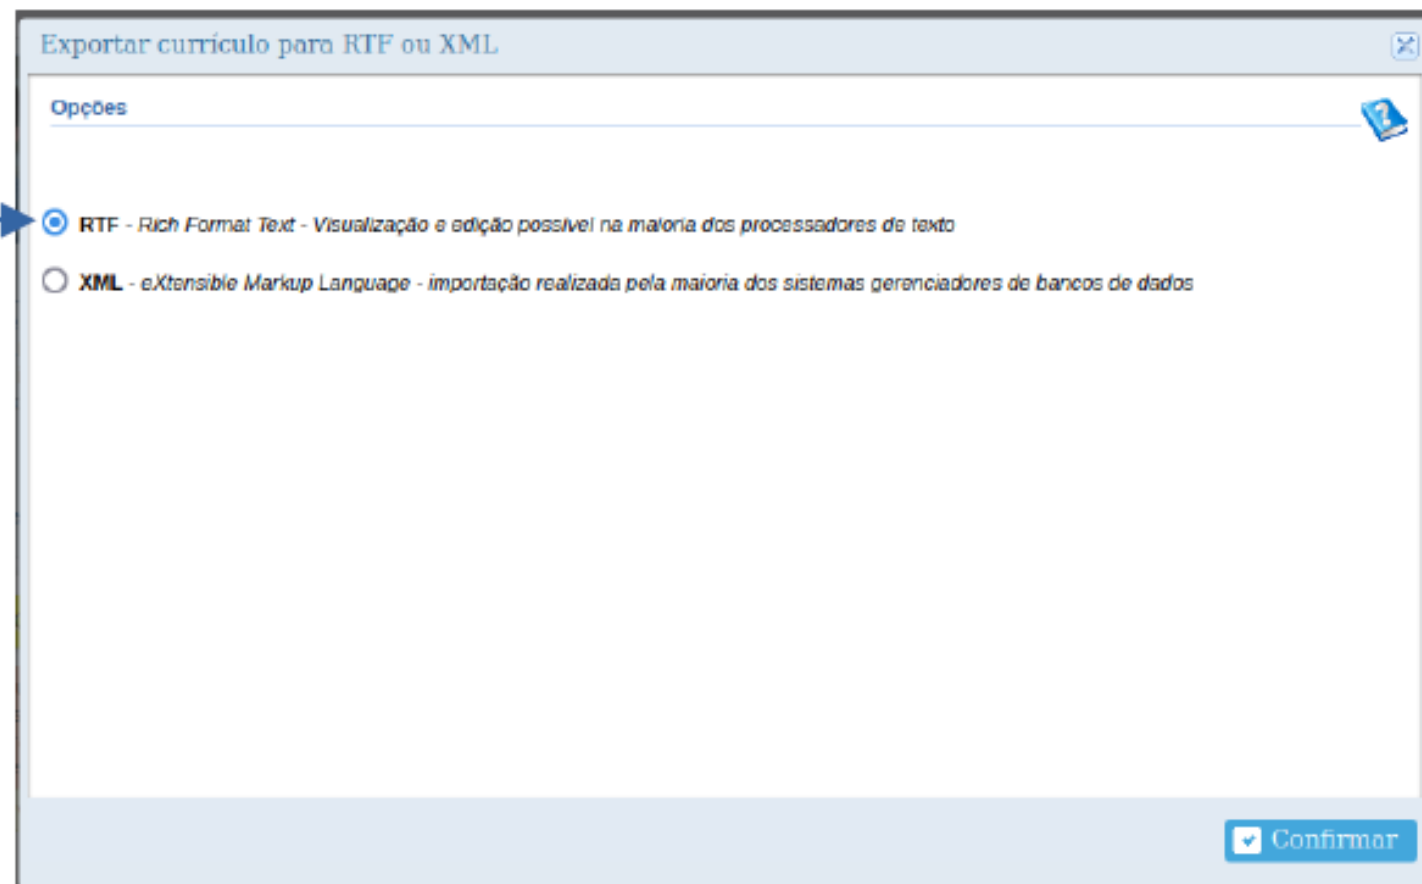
Exportar currículo para RTF ou XML

Opções

RTF - Rich Format Text - Visualização e edição possível na maioria dos processadores de texto

XML - eXtensible Markup Language - importação realizada pela maioria dos sistemas gerenciadores de bancos de dados

Confirmar